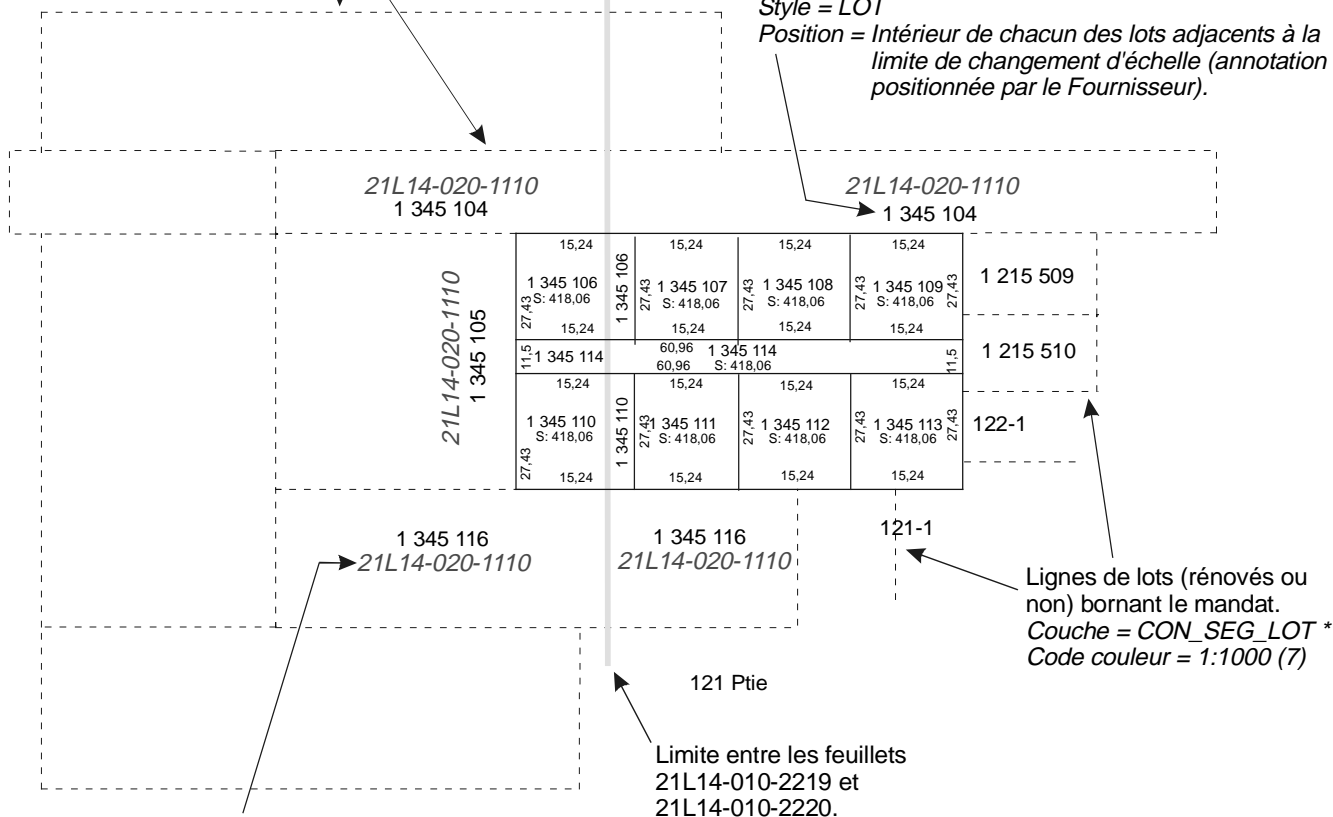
Style = LOT
Position = Intérieur de chacun des lots adjacents à la limite de changement d'échelle (annotation positionnée par le Fournisseur).

21L14-020-1110
1 345 104

21L14-020-1110
1 345 104

15,24
15,24
15,24
15,24

1 345 106
S: 418,06
27,43
15,24
1 345 106

27,43
1 345 107
S: 418,06
15,24

27,43
1 345 108
S: 418,06
15,24

27,43
1 345 109
S: 418,06
27,43
15,24

1 215 509

21L14-020-1110
1 345 105

11,5
1 345 114
60,96
60,96
1 345 114
S: 418,06
11,5

1 215 510

15,24
15,24
15,24
15,24

1 345 110
S: 418,06
27,43
15,24
1 345 110

27,43
1 345 111
S: 418,06
15,24

27,43
1 345 112
S: 418,06
15,24

27,43
1 345 113
S: 418,06
27,43
15,24

122-1

1 345 116
21L14-020-1110

1 345 116
21L14-020-1110

121-1

Lignes de lots (rénovés ou non) bornant le mandat.
Couche = CON_SEG_LOT *
Code couleur = 1:1000 (7)

121 Ptie

Limite entre les feuillets 21L14-010-2219 et 21L14-010-2220.